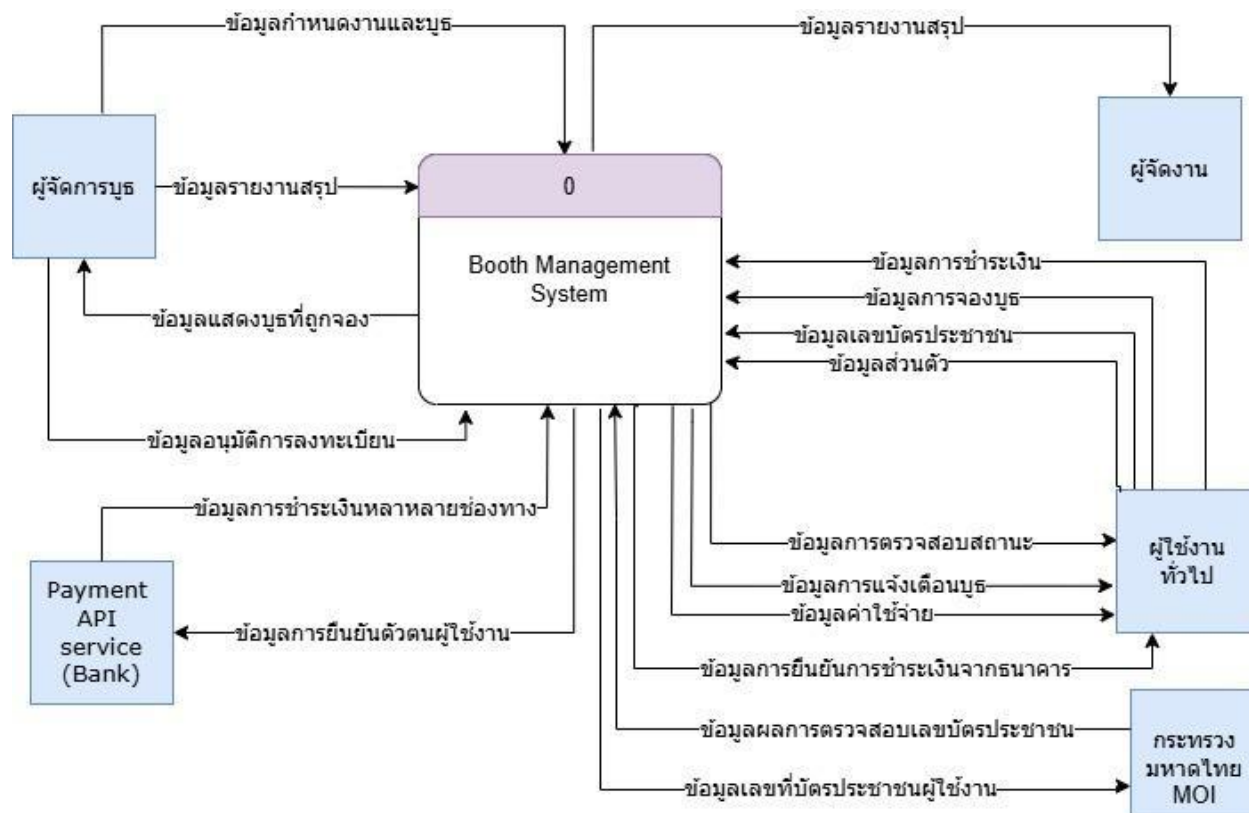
ข้อมูลกำหนดงานและบูธ

ข้อมูลรายงานสรุป

ผู้จัดการบูธ

ข้อมูลรายงานสรุป

0

Booth Management System

ผู้จัดงาน

ข้อมูลการชำระเงิน

ข้อมูลการจองบูธ

ข้อมูลเลขบัตรประชาชน

ข้อมูลส่วนตัว

ข้อมูลแสดงบูธที่ถูกจอง

ข้อมูลอนุมัติการลงทะเบียน

ข้อมูลการชำระเงินหลาหลายช่องทาง

Payment API service (Bank)

ข้อมูลการยืนยันตัวตนผู้ใช้งาน

ข้อมูลการตรวจสอบสถานะ

ข้อมูลการแจ้งเตือนบูธ

ข้อมูลค่าใช้จ่าย

ผู้ใช้งานทั่วไป

ข้อมูลการยืนยันการชำระเงินจากธนาคาร

ข้อมูลผลการตรวจสอบเลขบัตรประชาชน

ข้อมูลเลขที่บัตรประชาชนผู้ใช้งาน

กระทรวงมหาดไทย MOI